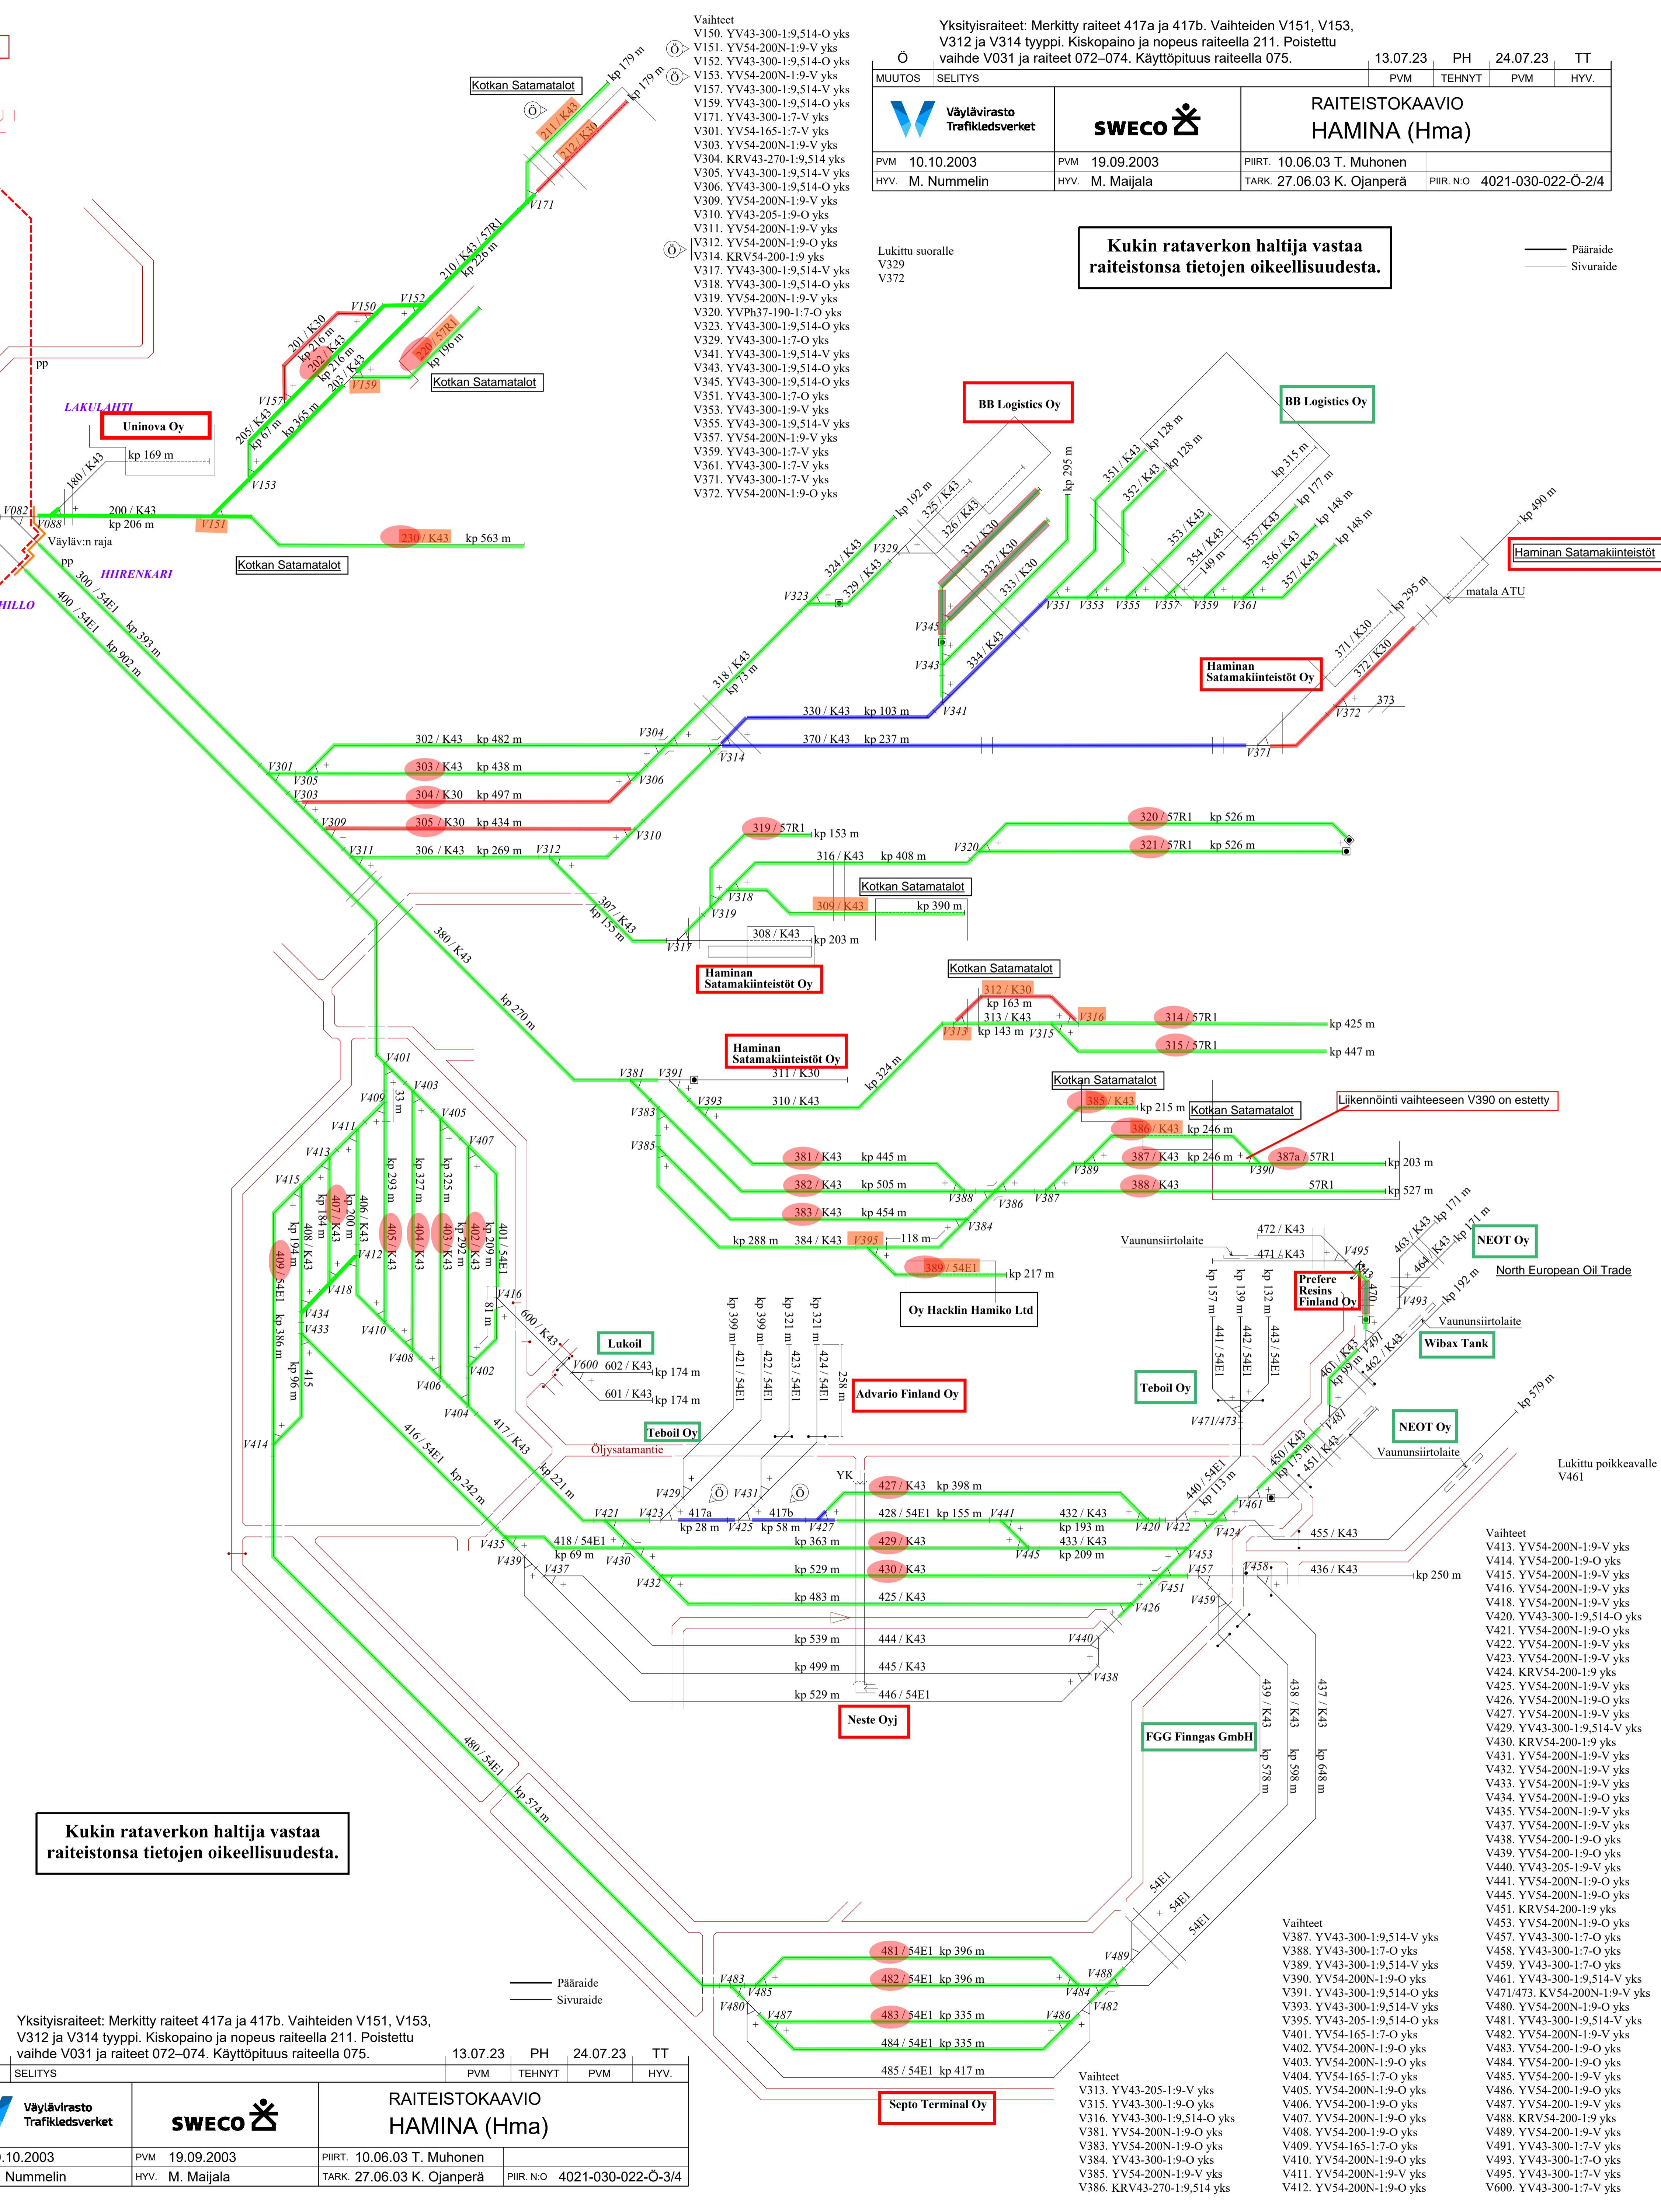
Vaihteet
V150. YV43-300-1:9,514-O yks
V151. YV54-200N-1:9-V yks
V152. YV43-300-1:9,514-O yks
V153. YV54-200N-1:9-V yks
V157. YV43-300-1:9,514-V yks
V159. YV43-300-1:9,514-O yks
V171. YV43-300-1:7-V yks
V301. YV54-165-1:7-V yks
V303. YV54-200N-1:9-V yks
V304. KRV43-270-1:9,514 yks
V305. YV43-300-1:9,514-V yks
V306. YV43-300-1:9,514-O yks
V309. YV54-200N-1:9-V yks
V310. YV43-205-1:9-O yks
V311. YV54-200N-1:9-V yks
V312. YV54-200N-1:9-O yks
V314. KRV54-200-1:9 yks
V317. YV43-300-1:9,514-V yks
V318. YV43-300-1:9,514-O yks
V319. YV54-200N-1:9-V yks
V320. YVPh37-190-1:7-O yks
V323. YV43-300-1:9,514-O yks
V329. YV43-300-1:7-O yks
V341. YV43-300-1:9,514-V yks
V343. YV43-300-1:9,514-O yks
V345. YV43-300-1:9,514-O yks
V351. YV43-300-1:7-O yks
V353. YV43-300-1:9-V yks
V355. YV43-300-1:9,514-V yks
V357. YV54-200N-1:9-V yks
V359. YV43-300-1:7-V yks
V361. YV43-300-1:7-V yks
V371. YV43-300-1:7-V yks
V372. YV54-200N-1:9-O yks

Yksityisraiteet: Merkitty raiteet 417a ja 417b. Vaihteiden V151, V153, V312 ja V314 tyyppi. Kiskopaino ja nopeus raiteella 211. Poistettu vaihde V031 ja raiteet 072–074. Käyttöpituus raiteella 075.

| Ö | | 13.07.23 | PH | 24.07.23 | TT |
|---|---|---|---|---|---|
| MUUTOS | SELITYS | PVM | TEHNYT | PVM | HYV. |

Väylävirasto Trafikledsverket
SWECO
RAITEISTOKAAVIO
HAMINA (Hma)
PVM 10.10.2003 | PVM 19.09.2003 | PIIRT. 10.06.03 T. Muhonen
HYV. M. Nummelin | HYV. M. Maijala | TARK. 27.06.03 K. Ojanperä | PIIR. N:O 4021-030-022-Ö-2/4

Kukin rataverkon haltija vastaa raiteistonsa tietojen oikeellisuudesta.

Pääraide
Sivuraide

Lukittu suoralle
V329
V372

Kotkan Satamatalot
211 / K43
212 / K30
kp 179 m
kp 179 m
V171
210 / K43 / 57R1
kp 226 m
V150
V152
201 / K30
kp 216 m
202 / K43
kp 216 m
203 / K43
220 / 57R1
kp 196 m
V159
Kotkan Satamatalot
V157
205 / K43
kp 67 m
kp 365 m
LAKULAHTI
Uninova Oy
kp 169 m
180 / K43
V153
V082
V088
200 / K43
kp 206 m
V151
230 / K43
kp 563 m
Väyläv:n raja
pp
pp
Kotkan Satamatalot
HIIRENKARI
HILLO
300 / 54E1
kp 393 m
400 / 54E1
kp 902 m

BB Logistics Oy
BB Logistics Oy
kp 295 m
kp 192 m
325 / K43
326 / K43
331 / K30
332 / K30
333 / K30
334 / K43
351 / K43
kp 128 m
352 / K43
kp 128 m
kp 315 m
353 / K43
354 / K43
149 m
355 / K43
356 / K43
357 / K43
kp 177 m
kp 148 m
kp 148 m
kp 490 m
Haminan Satamakiinteistöt
V329
324 / K43
329 / K43
V323
V345
V343
V341
V351 V353 V355 V357 V359 V361
kp 295 m
matala ATU
371 / K30
372 / K30
373
Haminan Satamakiinteistöt Oy
V372
V371
318 / K43
kp 73 m
330 / K43 kp 103 m
370 / K43 kp 237 m
V304
V314
302 / K43 kp 482 m
V301
V305
V303
303 / K43 kp 438 m
304 / K30 kp 497 m
V306
V309
305 / K30 kp 434 m
V310
V311
306 / K43 kp 269 m
V312
319 / 57R1 kp 153 m
316 / K43 kp 408 m
V320
320 / 57R1 kp 526 m
321 / 57R1 kp 526 m
Kotkan Satamatalot
V318
V319
309 / K43 kp 390 m
307 / K43
kp 155 m
308 / K43
kp 203 m
V317
Haminan Satamakiinteistöt Oy
380 / K43
kp 270 m
Kotkan Satamatalot
312 / K30
kp 163 m
313 / K43
V316
314 / 57R1 kp 425 m
V313 kp 143 m V315
315 / 57R1 kp 447 m
Haminan Satamakiinteistöt Oy
311 / K30
kp 324 m
V381 V391
310 / K43
V393
V383
V385
Kotkan Satamatalot
385 / K43 kp 215 m
Kotkan Satamatalot
386 / K43 kp 246 m
Liikennöinti vaihteeseen V390 on estetty
381 / K43 kp 445 m
387 / K43 kp 246 m
387a / 57R1
kp 203 m
V389
V390
382 / K43 kp 505 m
388 / K43
57R1
kp 527 m
V388
V386
V387
383 / K43 kp 454 m
V384
kp 288 m 384 / K43 V395 118 m
389 / 54E1 kp 217 m
Oy Hacklin Hamiko Ltd
V401
V403
V409
V405
V407
V411
V413
V415
33 m
kp 293 m
kp 327 m
kp 325 m
406 / K43
kp 200 m
407 / K43
kp 184 m
408 / K43
kp 194 m
409 / 54E1
405 / K43
404 / K43
403 / K43
402 / K43
kp 292 m
kp 209 m
401 / 54E1
V412
V418
V416
81 m
V434
V433
V410
V408
V406
V404
V402
kp 386 m
kp 96 m
415
V414
600 / K43
Lukoil
V600 602 / K43 kp 174 m
601 / K43 kp 174 m
Teboil Oy
Öljysatamantie
kp 399 m
kp 399 m
kp 321 m
kp 321 m
421 / 54E1
422 / 54E1
423 / 54E1
424 / 54E1
258 m
Advario Finland Oy
Vaunusiirtolaite
472 / K43
471 / K43
kp 157 m
kp 139 m
kp 132 m
441 / 54E1
442 / 54E1
443 / 54E1
V495
Prefere Resins Finland Oy
470
463 / K43
kp 171 m
464 / K43
kp 171 m
NEOT Oy
North European Oil Trade
V493
kp 192 m
Vaunusiirtolaite
Wibax Tank
Teboil Oy
V471/473
461 / K43
kp 99 m
V491
462 / K43
V481
NEOT Oy
Vaunusiirtolaite
kp 579 m
Lukittu poikkeavalle
V461
416 / 54E1
kp 242 m
417 / K43
kp 221 m
YK
V429
V431
427 / K43 kp 398 m
450 / K43
kp 175 m
451 / K43
440 / 54E1
kp 113 m
V461
V421
V423
417a
kp 28 m
V425
417b
kp 58 m
V427
428 / 54E1 kp 155 m
V441
432 / K43
kp 193 m
433 / K43
kp 209 m
V420 V422
V424
455 / K43
V435
V439
418 / 54E1
kp 69 m
V437
V430
429 / K43
kp 363 m
V445
V453
V457
V458
436 / K43
kp 250 m
V432
430 / K43
kp 529 m
V451
V459
425 / K43
kp 483 m
V426
kp 539 m
444 / K43
V440
kp 499 m
445 / K43
V438
kp 529 m
446 / 54E1
Neste Oyj
FGG Finngas GmbH
439 / K43
438 / K43
437 / K43
kp 578 m
kp 598 m
kp 648 m
480 / 54E1
kp 574 m
54E1
54E1
54E1
V489
481 / 54E1 kp 396 m
V483
V485
482 / 54E1 kp 396 m
V488
V484
V480
V487
483 / 54E1 kp 335 m
V486
V482
484 / 54E1 kp 335 m
485 / 54E1 kp 417 m
Septo Terminal Oy

Kukin rataverkon haltija vastaa raiteistonsa tietojen oikeellisuudesta.

Pääraide
Sivuraide

Yksityisraiteet: Merkitty raiteet 417a ja 417b. Vaihteiden V151, V153, V312 ja V314 tyyppi. Kiskopaino ja nopeus raiteella 211. Poistettu vaihde V031 ja raiteet 072–074. Käyttöpituus raiteella 075.

| | 13.07.23 | PH | 24.07.23 | TT |
|---|---|---|---|---|
| SELITYS | PVM | TEHNYT | PVM | HYV. |

Väylävirasto Trafikledsverket
SWECO
RAITEISTOKAAVIO
HAMINA (Hma)
.10.2003 | PVM 19.09.2003 | PIIRT. 10.06.03 T. Muhonen
Nummelin | HYV. M. Maijala | TARK. 27.06.03 K. Ojanperä | PIIR. N:O 4021-030-022-Ö-3/4

Vaihteet
V313. YV43-205-1:9-V yks
V315. YV43-300-1:9-O yks
V316. YV43-300-1:9,514-O yks
V381. YV54-200N-1:9-O yks
V383. YV54-200N-1:9-O yks
V384. YV43-300-1:9-O yks
V385. YV54-200N-1:9-V yks
V386. KRV43-270-1:9,514 yks

Vaihteet
V387. YV43-300-1:9,514-V yks
V388. YV43-300-1:7-O yks
V389. YV43-300-1:9,514-V yks
V390. YV54-200N-1:9-O yks
V391. YV43-300-1:9,514-O yks
V393. YV43-300-1:9,514-V yks
V395. YV43-205-1:9,514-O yks
V401. YV54-165-1:7-O yks
V402. YV54-200N-1:9-O yks
V403. YV54-200N-1:9-O yks
V404. YV54-165-1:7-O yks
V405. YV54-200N-1:9-O yks
V406. YV54-200N-1:9-O yks
V407. YV54-200N-1:9-O yks
V408. YV54-200-1:9-O yks
V409. YV54-165-1:7-O yks
V410. YV54-200N-1:9-O yks
V411. YV54-200N-1:9-V yks
V412. YV54-200N-1:9-O yks

Vaihteet
V413. YV54-200N-1:9-V yks
V414. YV54-200-1:9-O yks
V415. YV54-200N-1:9-V yks
V416. YV54-200N-1:9-V yks
V418. YV54-200N-1:9-V yks
V420. YV43-300-1:9,514-O yks
V421. YV54-200N-1:9-O yks
V422. YV54-200N-1:9-V yks
V423. YV54-200N-1:9-V yks
V424. KRV54-200-1:9 yks
V425. YV54-200N-1:9-V yks
V426. YV54-200N-1:9-O yks
V427. YV54-200N-1:9-V yks
V429. YV43-300-1:9,514-V yks
V430. KRV54-200-1:9 yks
V431. YV54-200N-1:9-V yks
V432. YV54-200N-1:9-V yks
V433. YV54-200N-1:9-V yks
V434. YV54-200N-1:9-O yks
V435. YV54-200N-1:9-V yks
V437. YV54-200N-1:9-V yks
V438. YV54-200-1:9-O yks
V439. YV54-200-1:9-O yks
V440. YV43-205-1:9-V yks
V441. YV54-200N-1:9-O yks
V445. YV54-200N-1:9-O yks
V451. KRV54-200-1:9 yks
V453. YV54-200N-1:9-O yks
V457. YV43-300-1:7-O yks
V458. YV43-300-1:7-O yks
V459. YV43-300-1:7-O yks
V461. YV43-300-1:9,514-V yks
V471/473. KV54-200N-1:9-V yks
V480. YV54-200N-1:9-O yks
V481. YV43-300-1:9,514-V yks
V482. YV54-200N-1:9-V yks
V483. YV54-200-1:9-O yks
V484. YV54-200-1:9-O yks
V485. YV54-200-1:9-V yks
V486. YV54-200-1:9-O yks
V487. YV54-200-1:9-V yks
V488. KRV54-200-1:9 yks
V489. YV54-200-1:9-V yks
V491. YV43-300-1:7-V yks
V493. YV43-300-1:7-O yks
V495. YV43-300-1:7-V yks
V600. YV43-300-1:7-V yks